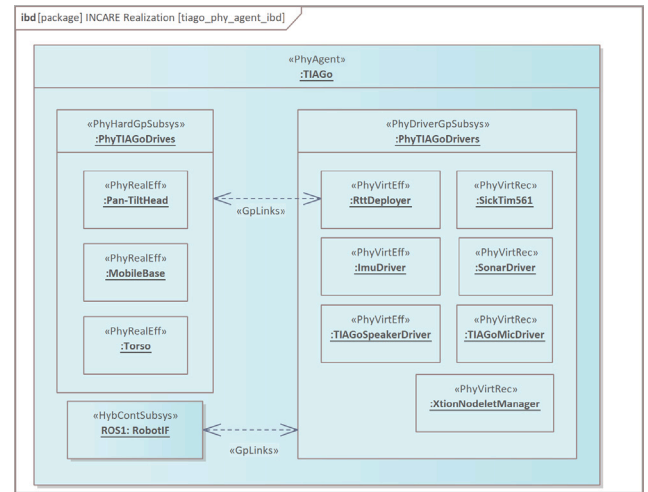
ibd [package] INCARE Realization [tiago_phy_agent_ibd]

«PhyAgent»
:TIAGo

«PhyHardGpSubsys»
:PhyTIAGoDrives

«PhyRealEff»
:Pan-TiltHead

«PhyRealEff»
:MobileBase

«PhyRealEff»
:Torso

«GpLinks»

«PhyDriverGpSubsys»
:PhyTIAGoDrivers

«PhyVirtEff»
:RttDeployer

«PhyVirtRec»
:SickTim561

«PhyVirtEff»
:ImuDriver

«PhyVirtRec»
:SonarDriver

«PhyVirtEff»
:TIAGoSpeakerDriver

«PhyVirtRec»
:TIAGoMicDriver

«PhyVirtRec»
:XtionNodeletManager

«HybContSubsys»
ROS1: RobotIF

«GpLinks»